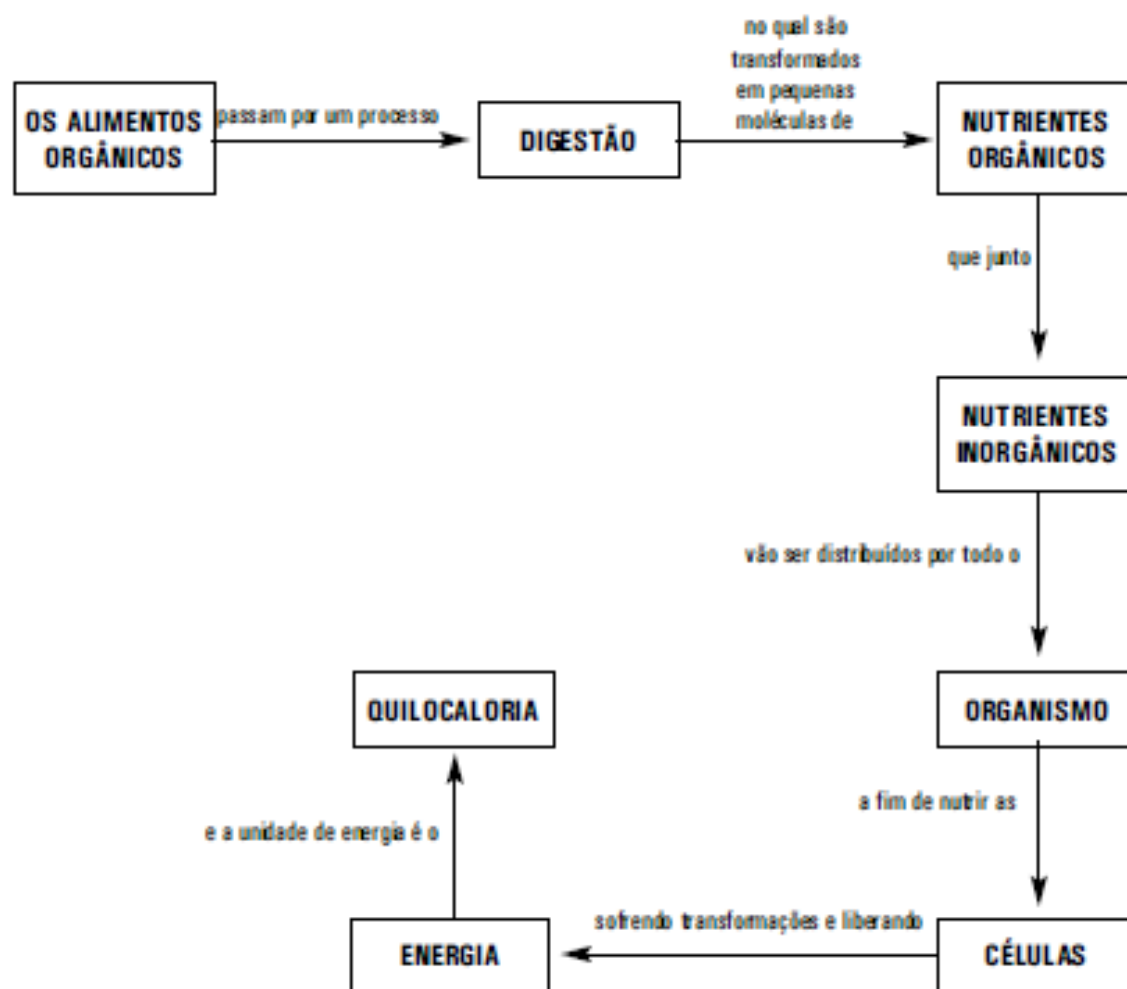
OS ALIMENTOS ORGÂNICOS

passam por um processo

DIGESTÃO

no qual são transformados em pequenas moléculas de

NUTRIENTES ORGÂNICOS

que junto

NUTRIENTES INORGÂNICOS

vão ser distribuídos por todo o

ORGANISMO

a fim de nutrir as

CÉLULAS

sofrendo transformações e liberando

ENERGIA

e a unidade de energia é o

QUILOCALORIA